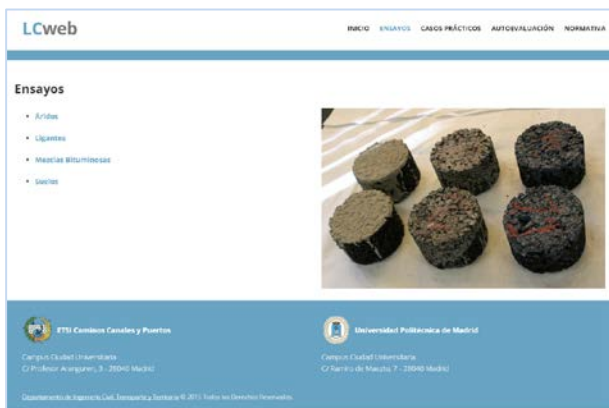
LCweb

INICIO ENSAYOS CASOS PRÁCTICOS AUTOEVALUACIÓN NORMATIVA

Ensayos

- Áridos
- Ligantes
- Mezclas Bituminosas
- Suelos

ETSI Caminos Canales y Puertos

Campus Ciudad Universitaria
C/ Profesor Aranguren, 3 - 28040 Madrid

Universidad Politécnica de Madrid

Campus Ciudad Universitaria
C/ Ramiro de Maeztu, 7 - 28040 Madrid

Departamento de Ingeniería Civil: Transporte y Territorio © 2015 Todos los Derechos Reservados